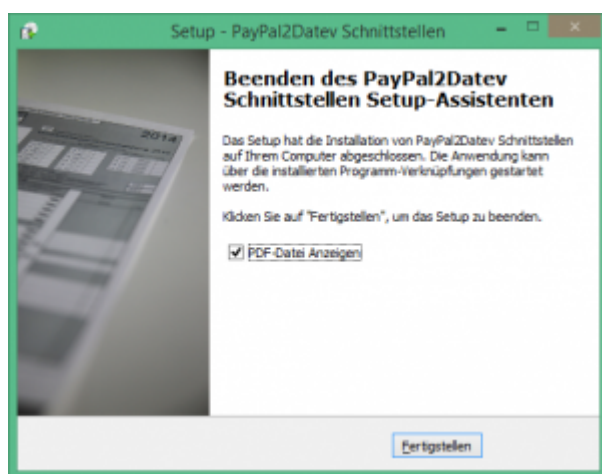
Setup - PayPal2Datev Schnittstellen

Beenden des PayPal2Datev Schnittstellen Setup-Assistenten

Das Setup hat die Installation von PayPal2Datev Schnittstellen auf Ihrem Computer abgeschlossen. Die Anwendung kann über die installierten Programm-Verknüpfungen gestartet werden.

Klicken Sie auf "Fertigstellen", um das Setup zu beenden.

PDF-Datei Anzeigen

2014

Fertigstellen